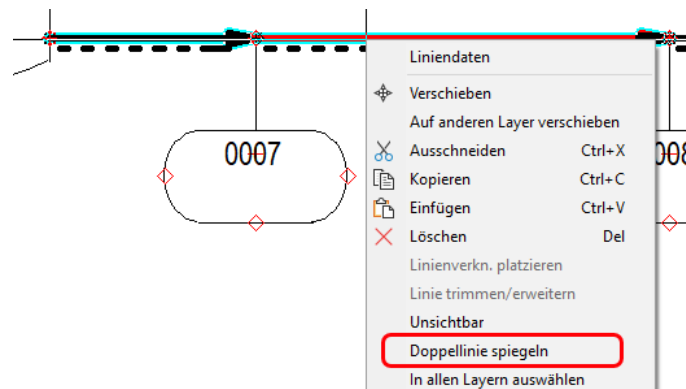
0007

008

Liniendaten

Verschieben

Auf anderen Layer verschieben

Ausschneiden Ctrl+X

Kopieren Ctrl+C

Einfügen Ctrl+V

Löschen Del

Linienverkn. platzieren

Linie trimmen/erweitern

Unsichtbar

Doppellinie spiegeln

In allen Layern auswählen